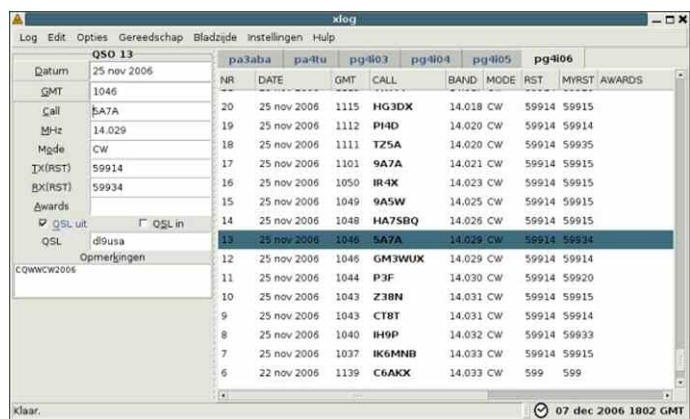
xlog

Log Edit Opties Gereedschap Bladzijde Instellingen Hulp

QSO 13

| | |
|---|---|
| Datum | 25 nov 2006 |
| GMT | 1046 |
| Call | 5A7A |
| MHz | 14.029 |
| Mode | CW |
| TX(RST) | 59914 |
| RX(RST) | 59934 |
| Awards | |

☑ QSL uit ☐ QSL in

QSL dl9usa

Opmerkingen

CQWWCW2006

pa3aba pa4tu pg4i03 pg4i04 pg4i05 pg4i06

| NR | DATE | GMT | CALL | BAND | MODE | RST | MYRST | AWARDS |
|---|---|---|---|---|---|---|---|---|
| 20 | 25 nov 2006 | 1115 | HG3DX | 14.018 | CW | 59914 | 59915 | |
| 19 | 25 nov 2006 | 1112 | PI4D | 14.020 | CW | 59914 | 59914 | |
| 18 | 25 nov 2006 | 1111 | TZ5A | 14.020 | CW | 59914 | 59935 | |
| 17 | 25 nov 2006 | 1101 | 9A7A | 14.021 | CW | 59914 | 59915 | |
| 16 | 25 nov 2006 | 1050 | IR4X | 14.023 | CW | 59914 | 59915 | |
| 15 | 25 nov 2006 | 1049 | 9A5W | 14.025 | CW | 59914 | 59915 | |
| 14 | 25 nov 2006 | 1048 | HA7SBQ | 14.026 | CW | 59914 | 59915 | |
| 13 | 25 nov 2006 | 1046 | 5A7A | 14.029 | CW | 59914 | 59934 | |
| 12 | 25 nov 2006 | 1046 | GM3WUX | 14.029 | CW | 59914 | 59914 | |
| 11 | 25 nov 2006 | 1044 | P3F | 14.030 | CW | 59914 | 59920 | |
| 10 | 25 nov 2006 | 1043 | Z38N | 14.031 | CW | 59914 | 59915 | |
| 9 | 25 nov 2006 | 1043 | CT8T | 14.031 | CW | 59914 | 59914 | |
| 8 | 25 nov 2006 | 1040 | IH9P | 14.032 | CW | 59914 | 59933 | |
| 7 | 25 nov 2006 | 1037 | IK6MNB | 14.033 | CW | 59914 | 59915 | |
| 6 | 22 nov 2006 | 1139 | C6AKX | 14.033 | CW | 599 | 599 | |

Klaar.

07 dec 2006 1802 GMT